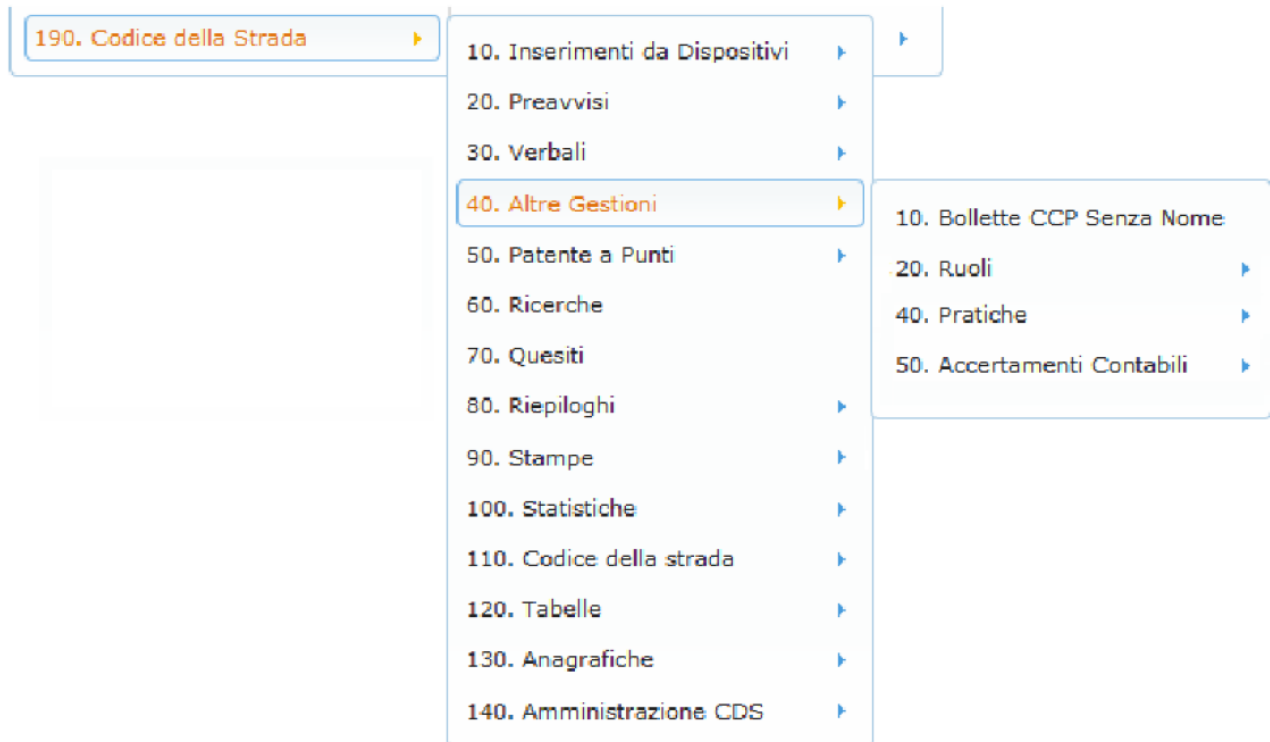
190. Codice della Strada

10. Inserimenti da Dispositivi
20. Preavvisi
30. Verbali
40. Altre Gestioni
50. Patente a Punti
60. Ricerche
70. Quesiti
80. Riepiloghi
90. Stampe
100. Statistiche
110. Codice della strada
120. Tabelle
130. Anagrafiche
140. Amministrazione CDS

10. Bollette CCP Senza Nome
20. Ruoli
40. Pratiche
50. Accertamenti Contabili